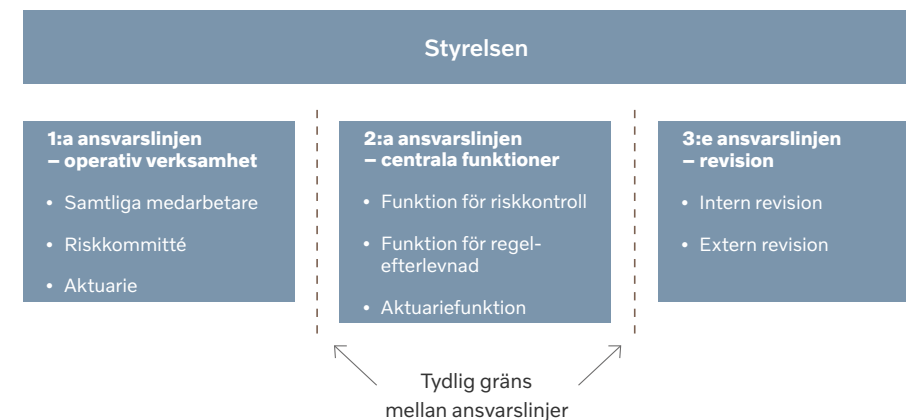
Styrelsen

1:a ansvarslinjen
– operativ verksamhet

• Samtliga medarbetare
• Riskkommitté
• Aktuarie

2:a ansvarslinjen
– centrala funktioner

• Funktion för riskkontroll
• Funktion för regelefterlevnad
• Aktuariefunktion

3:e ansvarslinjen
– revision

• Intern revision
• Extern revision

Tydlig gräns mellan ansvarslinjer